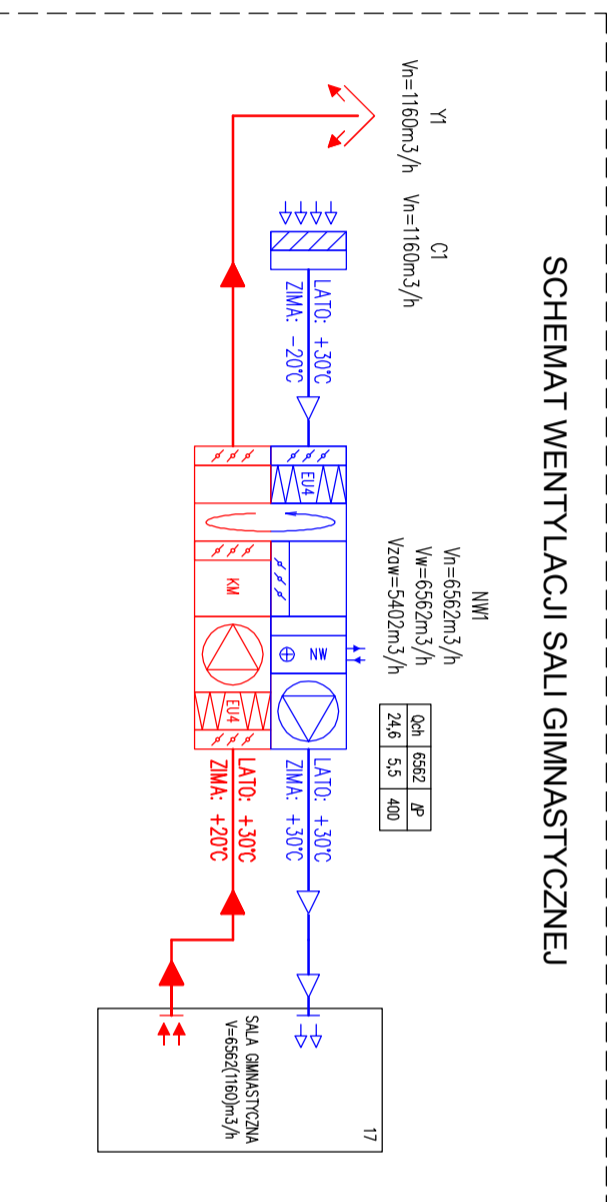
SCHEMAT WENTYLACJI SALI GIMNASTYCZNEJ

Y1
Vn=1160m3/h

C1
Vn=1160m3/h

LATO: +30°C
ZIMA: -20°C

NW1
Vn=6562m3/h
Vw=6562m3/h
Vzcw=5402m3/h

EU4
KM
NW
EU4

| Qch | 6562 | ΔP |
|---|---|---|
| 24,6 | 5,5 | 400 |

LATO: +30°C
ZIMA: +30°C

LATO: +30°C
ZIMA: +20°C

SALA GIMNASTYCZNA
V=6562(1160)m3/h
17